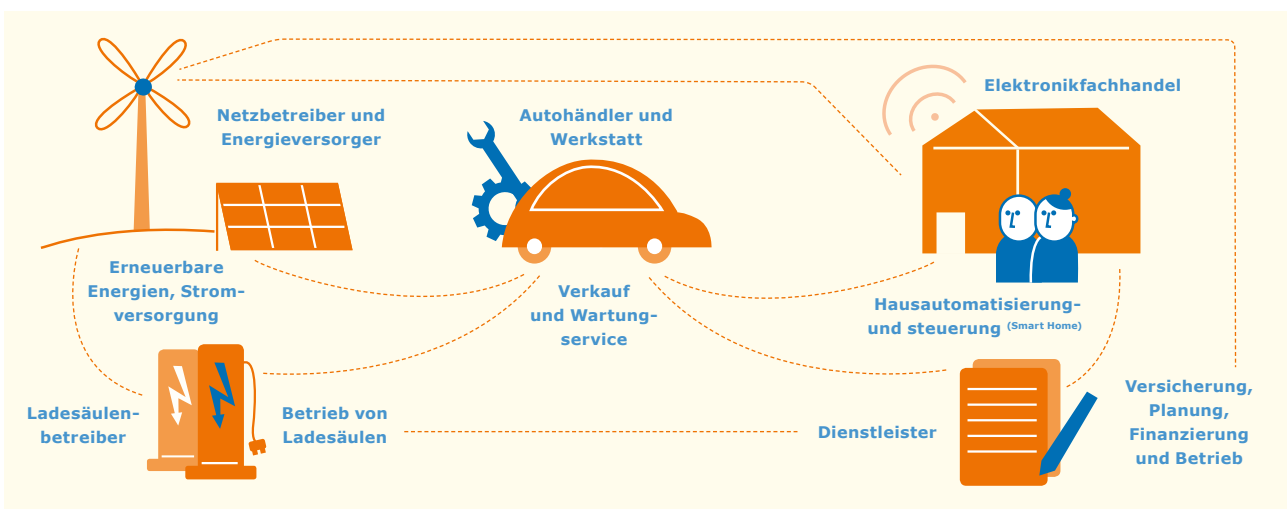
Netzbetreiber und Energieversorger

Autohändler und Werkstatt

Elektronikfachhandel

Erneuerbare Energien, Stromversorgung

Verkauf und Wartungsservice

Hausautomatisierung- und steuerung (Smart Home)

Ladesäulenbetreiber

Betrieb von Ladesäulen

Dienstleister

Versicherung, Planung, Finanzierung und Betrieb